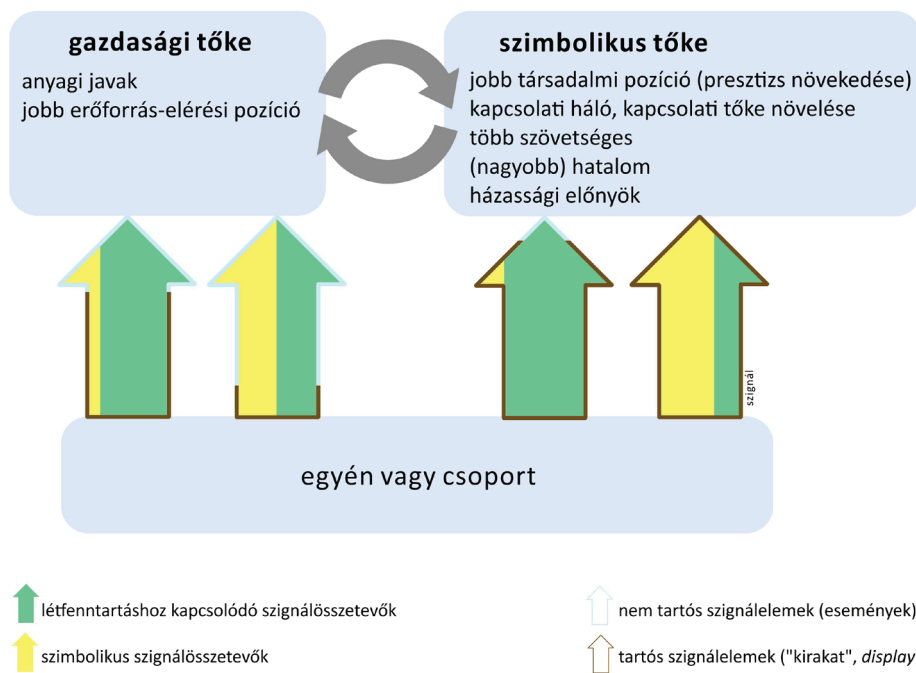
gazdasági tőke
anyagi javak
jobb erőforrás-elérési pozíció

szimbolikus tőke
jobb társadalmi pozíció (presztízs növekedése)
kapcsolati háló, kapcsolati tőke növelése
több szövetséges
(nagyobb) hatalom
házassági előnyök

szignál

egyén vagy csoport

létfenntartáshoz kapcsolódó szignálösszetevők

szimbolikus szignálösszetevők

nem tartós szignálelemek (események)

tartós szignálelemek ("kirakat", *display*